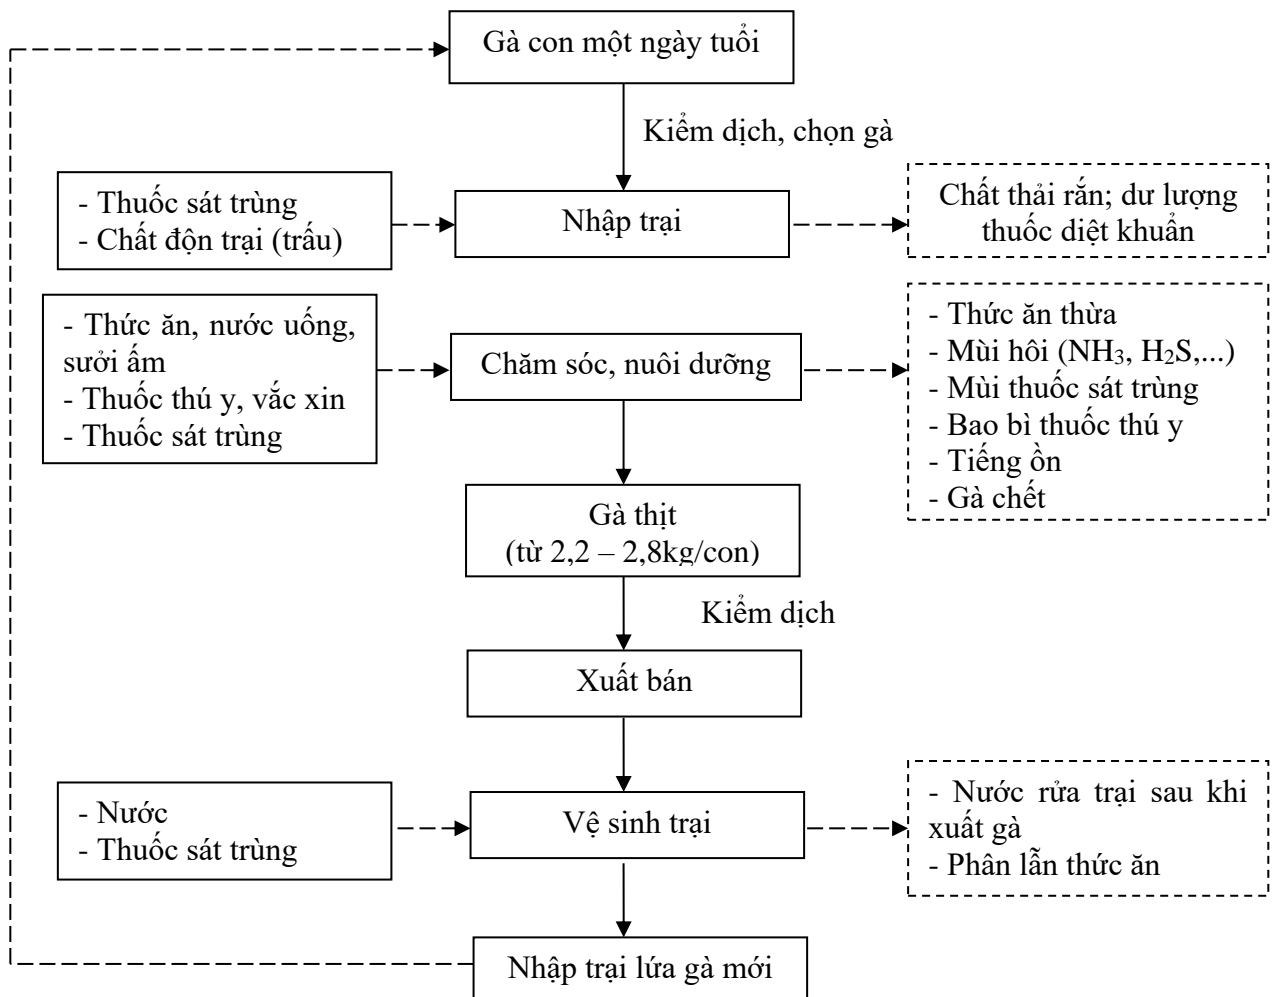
Gà con một ngày tuổi

Kiểm dịch, chọn gà

- Thuốc sát trùng
- Chất độn trại (trấu)

Nhập trại

Chất thải rắn; dư lượng thuốc diệt khuẩn

- Thức ăn, nước uống, sưởi ấm
- Thuốc thú y, vắc xin
- Thuốc sát trùng

Chăm sóc, nuôi dưỡng

- Thức ăn thừa
- Mùi hôi ($NH_3$, $H_2S$,...)
- Mùi thuốc sát trùng
- Bao bì thuốc thú y
- Tiếng ồn
- Gà chết

Gà thịt
(từ 2,2 – 2,8kg/con)

Kiểm dịch

Xuất bán

- Nước
- Thuốc sát trùng

Vệ sinh trại

- Nước rửa trại sau khi xuất gà
- Phân lẫn thức ăn

Nhập trại lứa gà mới